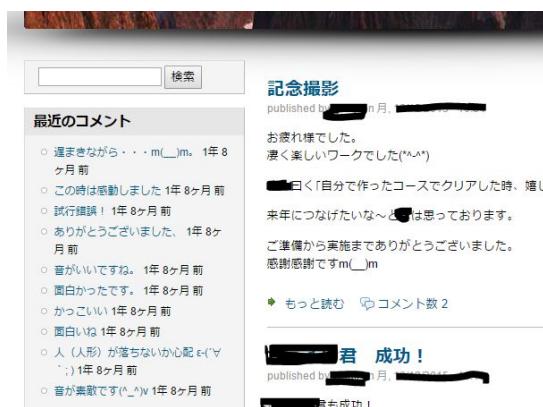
検索

最近のコメント

遅まきながら・・・m(__)m。 1年 8ヶ月 前
この時は感動しました 1年 8ヶ月 前
試行錯誤！ 1年 8ヶ月 前
ありがとうございました、 1年 8ヶ月 前
音がいいですね。 1年 8ヶ月 前
面白かったです。 1年 8ヶ月 前
かっこいい 1年 8ヶ月 前
面白いね 1年 8ヶ月 前
人（人形）が落ちないか心配 ε-(´∀｀; ) 1年 8ヶ月 前
音が素敵です(^_^)v 1年 8ヶ月 前

記念撮影
published by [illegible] 月, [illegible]

お疲れ様でした。
凄く楽しいワークでした(^-^*)

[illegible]曰く「自分で作ったコースでクリアした時、嬉し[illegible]

来年につなげたいな～と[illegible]は思っております。

ご準備から実施までありがとうございました。
感謝感謝ですm(__)m

もっと読む コメント数 2

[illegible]君 成功！
published by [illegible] 月, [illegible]

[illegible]も成功！